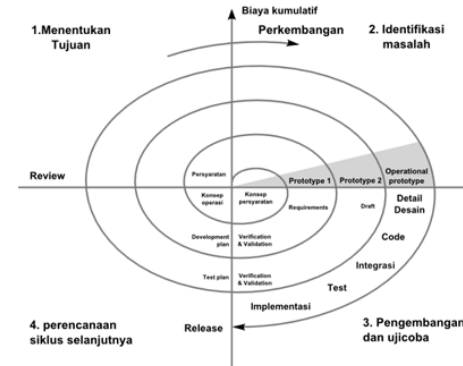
Biaya kumulatif

1.Menentukan Tujuan

Perkembangan

2. Identifikasi masalah

Review

Persyaratan

Konsep operasi

Konsep persyaratan

Prototype 1

Prototype 2

Operational prototype

Requirements

Draft

Detail Desain

Development plan

Verification & Validation

Code

Integrasi

Test plan

Verification & Validation

Test

Implementasi

4. perencanaan siklus selanjutnya

Release

3. Pengembangan dan ujicoba